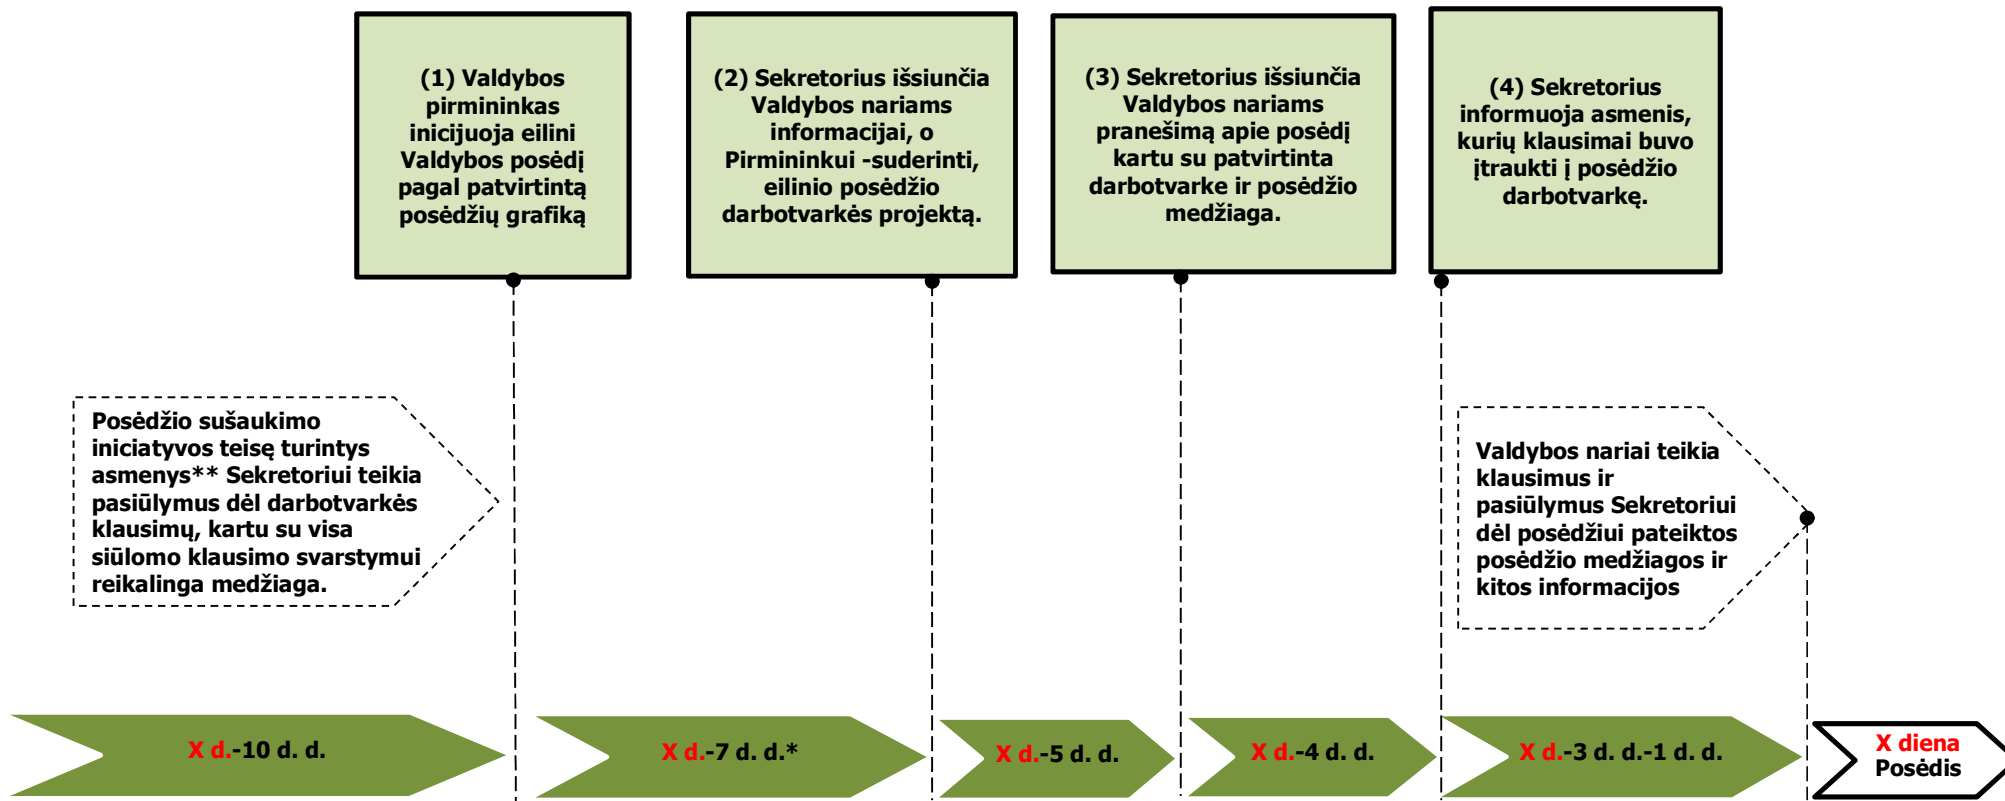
(1) Valdybos pirmininkas inicijuoja eilini Valdybos posėdį pagal patvirtintą posėdžių grafiką

(2) Sekretorius išsiunčia Valdybos nariams informacijai, o Pirmininkui -suderinti, eilinio posėdžio darbotvarkės projektą.

(3) Sekretorius išsiunčia Valdybos nariams pranešimą apie posėdį kartu su patvirtinta darbotvarke ir posėdžio medžiaga.

(4) Sekretorius informuoja asmenis, kurių klausimai buvo įtraukti į posėdžio darbotvarkę.

Posėdžio sušaukimo iniciatyvos teisę turintys asmenys** Sekretoriui teikia pasiūlymus dėl darbotvarkės klausimų, kartu su visa siūlomo klausimo svarstymui reikalinga medžiaga.

Valdybos nariai teikia klausimus ir pasiūlymus Sekretoriui dėl posėdžiui pateiktos posėdžio medžiagos ir kitos informacijos

X d.-10 d. d.

X d.-7 d. d.*

X d.-5 d. d.

X d.-4 d. d.

X d.-3 d. d.-1 d. d.

X diena
Posėdis